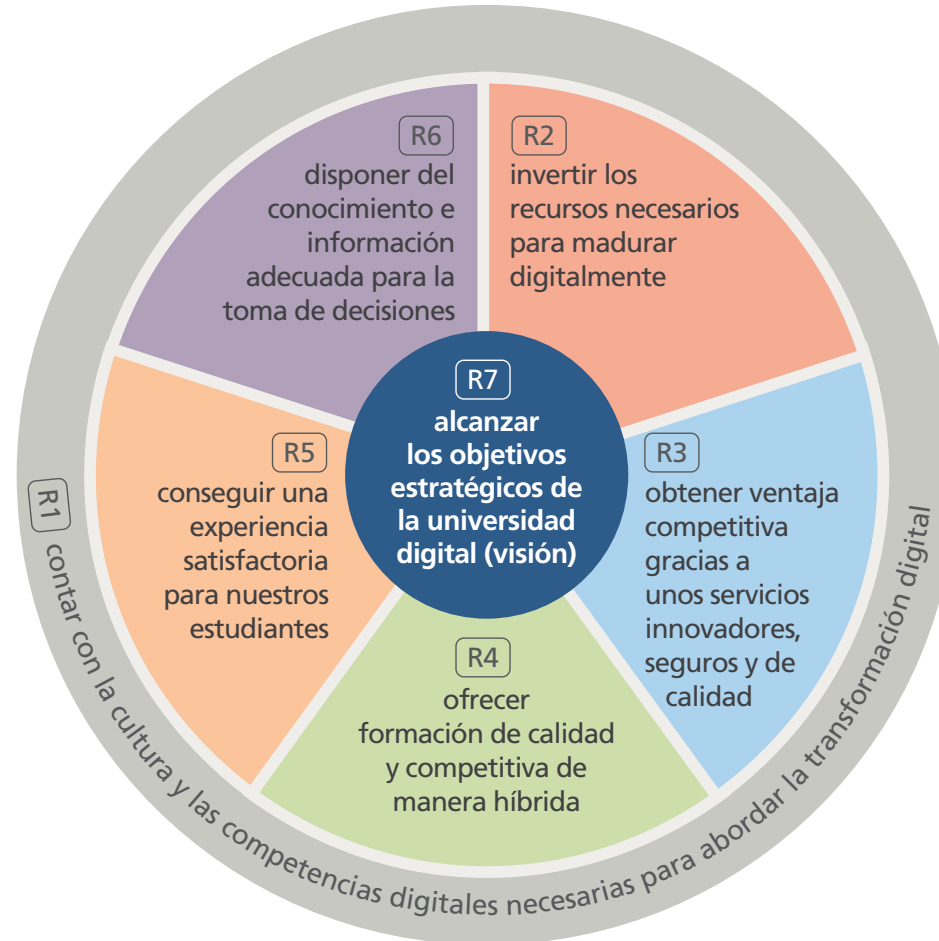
R6
disponer del conocimiento e información adecuada para la toma de decisiones

R2
invertir los recursos necesarios para madurar digitalmente

R7
alcanzar los objetivos estratégicos de la universidad digital (visión)

R5
conseguir una experiencia satisfactoria para nuestros estudiantes

R3
obtener ventaja competitiva gracias a unos servicios innovadores, seguros y de calidad

R4
ofrecer formación de calidad y competitiva de manera híbrida

R1 contar con la cultura y las competencias digitales necesarias para abordar la transformación digital